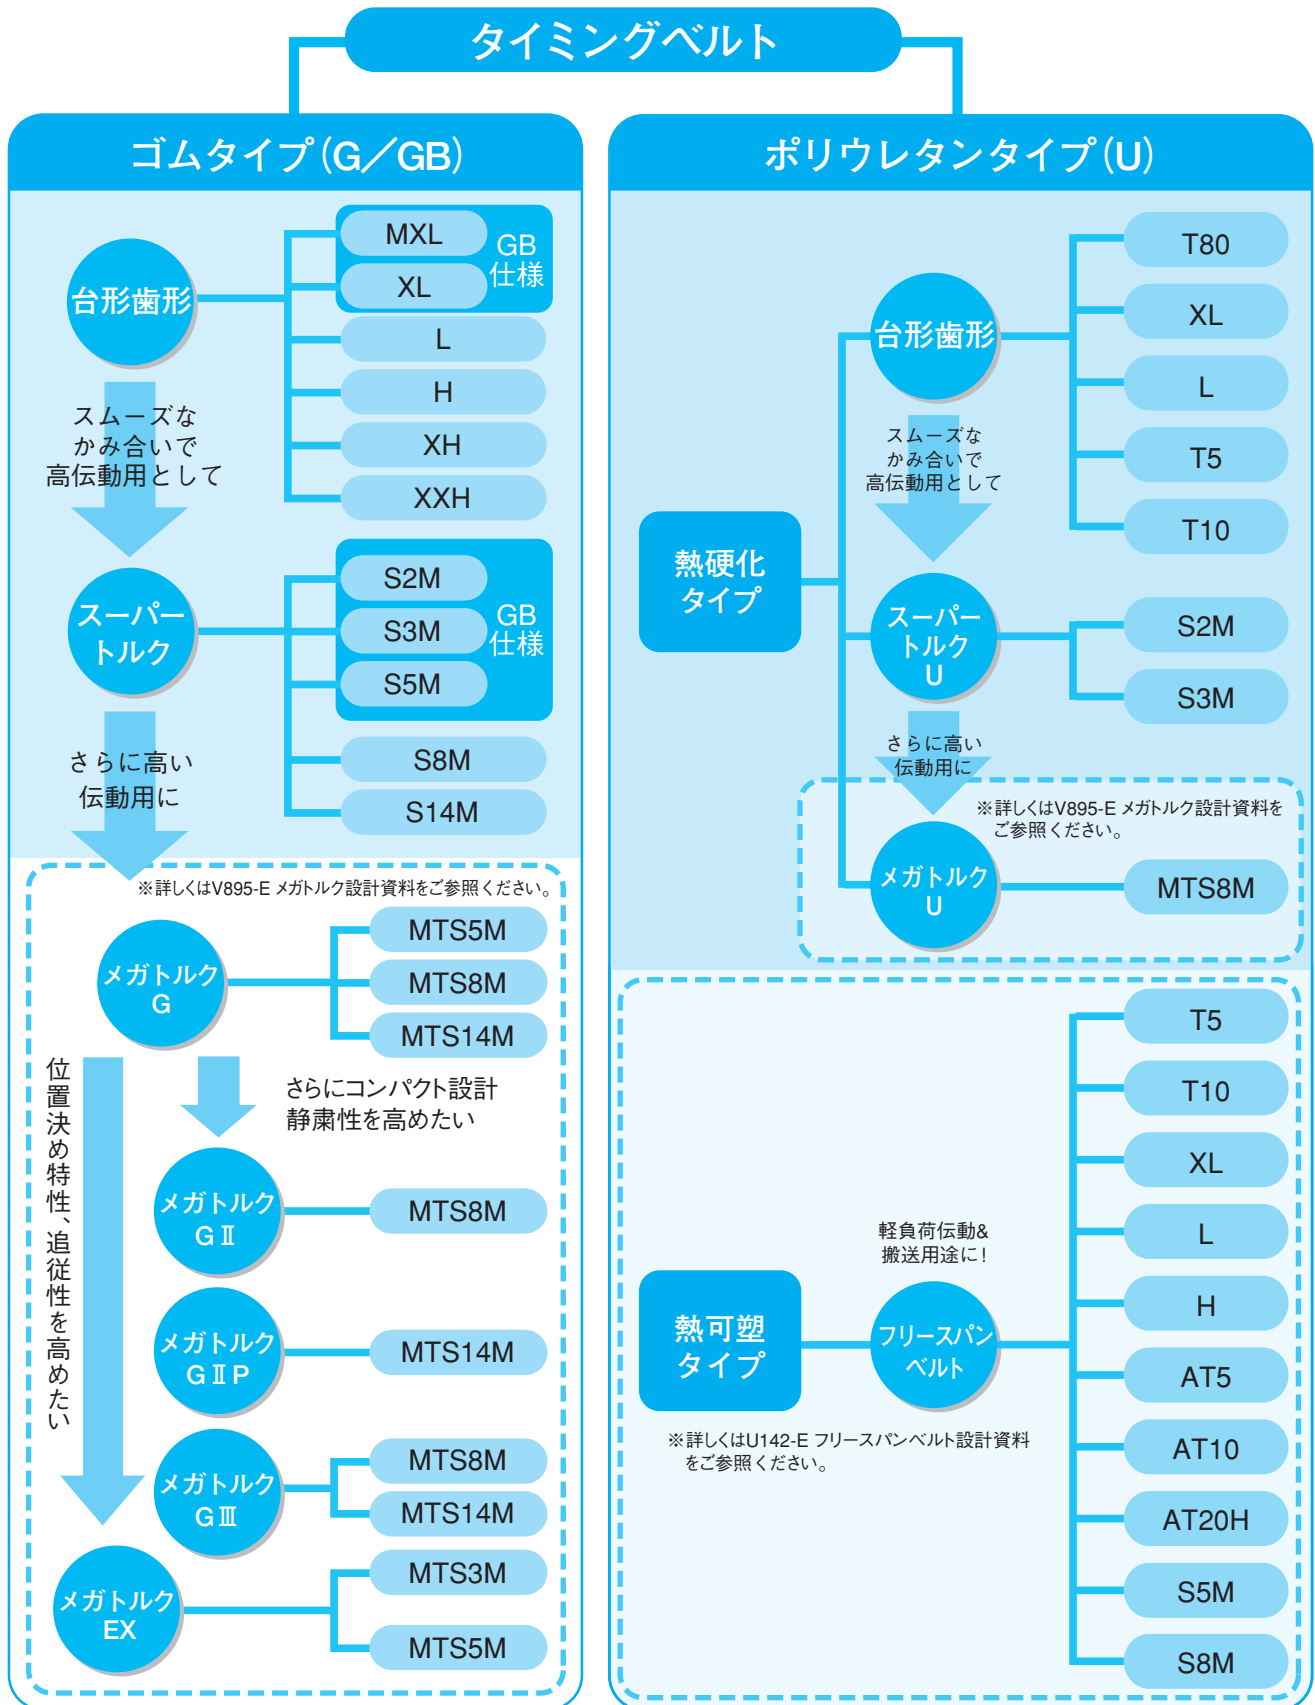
タイミングベルト

ゴムタイプ(G/GB)

台形歯形

MXL
XL
GB仕様
L
H
XH
XXH

スムーズなかみ合いで高伝動用として

スーパートルク

S2M
S3M
S5M
GB仕様
S8M
S14M

さらに高い伝動用に

※詳しくはV895-E メガトルク設計資料をご参照ください。

メガトルクG

MTS5M
MTS8M
MTS14M

位置決め特性、追従性を高めたい

さらにコンパクト設計静粛性を高めたい

メガトルクGⅡ

MTS8M

メガトルクGⅡP

MTS14M

メガトルクGⅢ

MTS8M
MTS14M

メガトルクEX

MTS3M
MTS5M

ポリウレタンタイプ(U)

熱硬化タイプ

台形歯形

T80
XL
L
T5
T10

スムーズなかみ合いで高伝動用として

スーパートルクU

S2M
S3M

さらに高い伝動用に

※詳しくはV895-E メガトルク設計資料をご参照ください。

メガトルクU

MTS8M

熱可塑タイプ

軽負荷伝動&搬送用途に!

フリースパンベルト

※詳しくはU142-E フリースパンベルト設計資料をご参照ください。

T5
T10
XL
L
H
AT5
AT10
AT20H
S5M
S8M